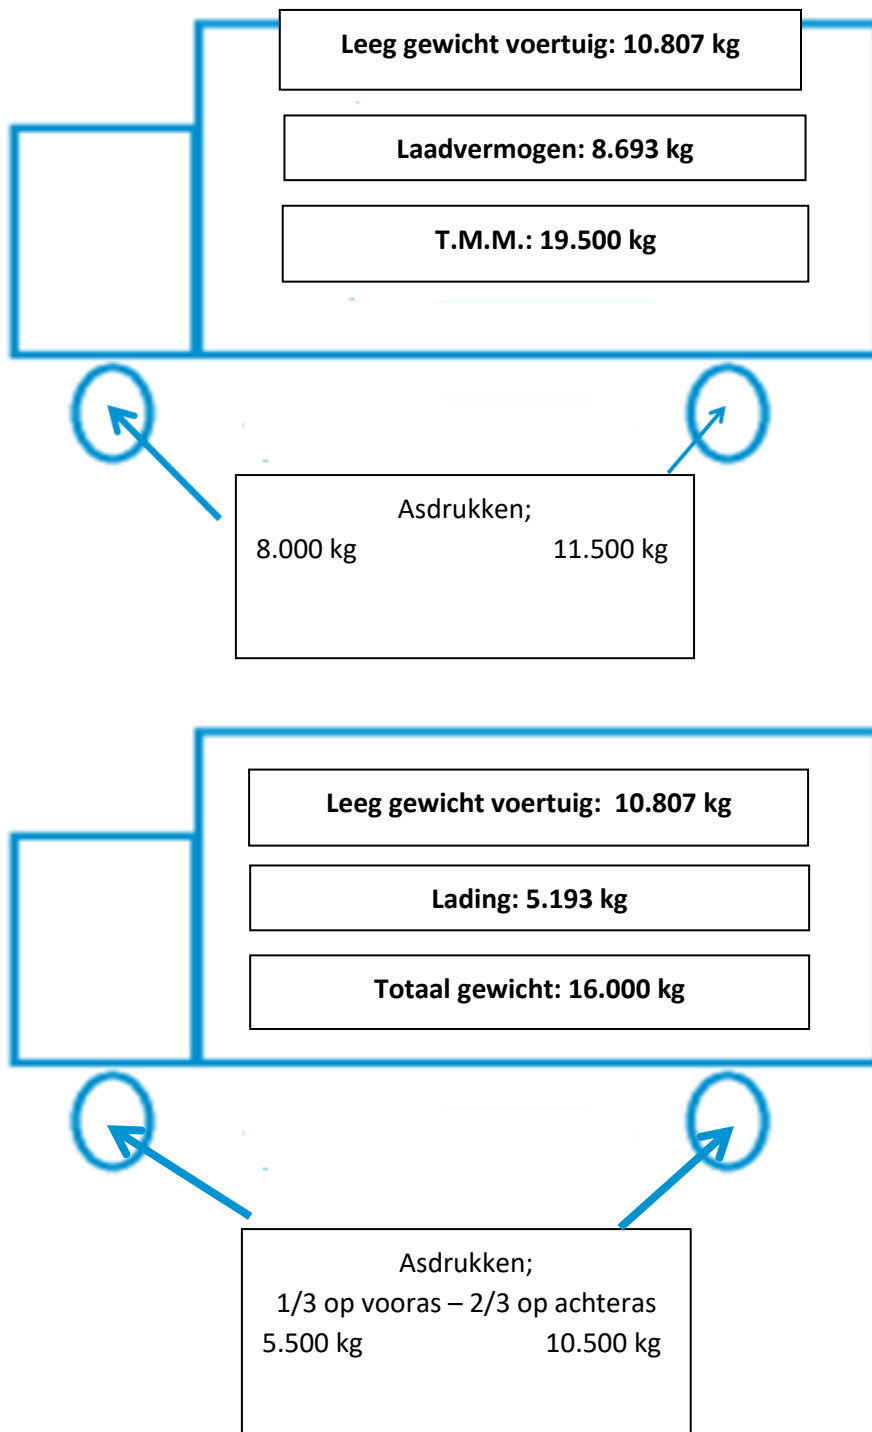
Leeg gewicht voertuig: 10.807 kg

Laadvermogen: 8.693 kg

T.M.M.: 19.500 kg

Asdrukken;
8.000 kg 11.500 kg

Leeg gewicht voertuig: 10.807 kg

Lading: 5.193 kg

Totaal gewicht: 16.000 kg

Asdrukken;
1/3 op vooras – 2/3 op achteras
5.500 kg 10.500 kg